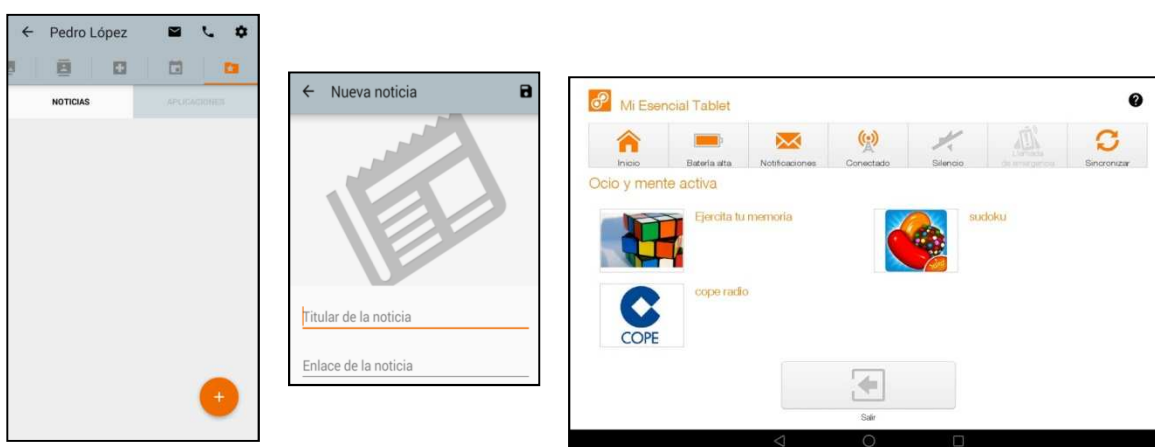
Pedro López

NOTICIAS

APLICACIONES

+

Nueva noticia

Titular de la noticia

Enlace de la noticia

Mi Esencial Tablet

Inicio

Bateria alta

Notificaciones

Conectado

Silencio

Llamada de emergencia

Sincronizar

Ocio y mente activa

Ejercita tu memoria

sudoku

cope radio

COPE

Salir